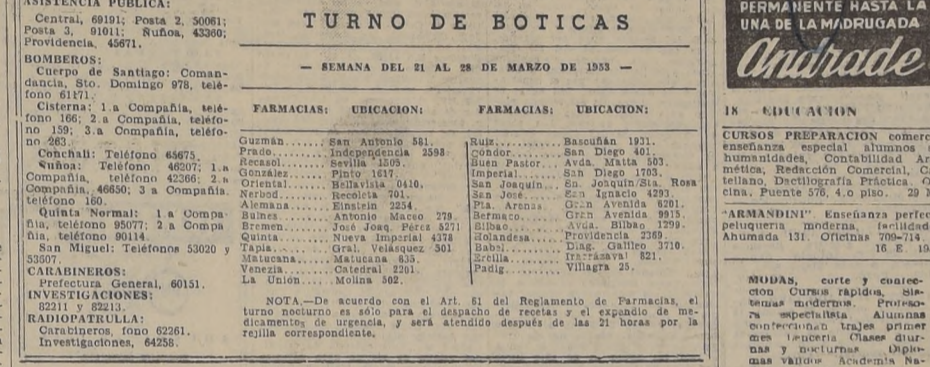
ASISTENCIA PUBLICA:
Central, 69191; Posta 2, 50061; Posta 3, 91011; Ñuñoa, 43360; Providencia, 45671.

BOMBEROS:
Cuerpo de Santiago: Comandancia, Sto. Domingo 978, teléfono 61171.
Cisterna: 1.a Compañía, teléfono 166; 2.a Compañía, teléfono 159; 3.a Compañía, teléfono 263.
Conchalí: Teléfono 65675.
Ñuñoa: Teléfono 46207; 1.a Compañía, teléfono 42366; 2.a Compañía, 46650; 3 a Compañía, teléfono 160.
Quinta Normal: 1.a Compañía, teléfono 95077; 2.a Compañía, teléfono 90114.
San Miguel: Teléfonos 53020 y 53507.

CARABINEROS:
Prefectura General, 60151.

INVESTIGACIONES:
62211 y 62213.

RADIOPATRULLA:
Carabineros, fono 62261.
Investigaciones, 64258.

TURNO DE BOTICAS

— SEMANA DEL 21 AL 28 DE MARZO DE 1953 —

| FARMACIAS: | UBICACION: | FARMACIAS: | UBICACION: |
|---|---|---|---|
| Guzmán | San Antonio 581. | Ruiz | Bascuñán 1931. |
| Prado | Independencia 2598. | Cóndor | San Diego 401. |
| Recasol | Sevilla 1505. | Buen Pastor | Avda. Matta 503. |
| González | Pinto 1617. | Imperial | San Diego 1703. |
| Oriental | Bellavista 0410. | San Joaquín | Sn. Joaquín/Sta. Rosa |
| Nerbod | Recoleta 701. | San José | San Ignacio 4293. |
| Alemana | Einstein 2254. | Pta. Arenas | Gran Avenida 6201. |
| Bulnes | Antonio Maceo 279. | Bermaco | Gran Avenida 9915. |
| Bremen | José Joaq. Pérez 5271 | Bilbao | Avda. Bilbao 1299. |
| Quinta | Nueva Imperial 4378 | Holandesa | Providencia 2369. |
| Tapia | Gral. Velásquez 501 | Babel | Diag. Galileo 3710. |
| Matucana | Matucana 635. | Ercilla | Irarrázaval 821. |
| Venezia | Catedral 2201. | Padig | Villagra 25. |
| La Unión | Molina 502. | | |

NOTA.—De acuerdo con el Art. 61 del Reglamento de Farmacias, el turno nocturno es sólo para el despacho de recetas y el expendio de medicamentos de urgencia, y será atendido después de las 21 horas por la rejilla correspondiente.

PERMANENTE HASTA LA UNA DE LA MADRUGADA
Andrade

18 —EDUCACION

CURSOS PREPARACION comerc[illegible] enseñanza especial alumnos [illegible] humanidades, Contabilidad Ar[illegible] mética; Redacción Comercial, C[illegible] tellano, Dactilografía Práctica. O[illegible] cina, Puente 576, 4.o piso. 29 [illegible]

"ARMANDINI" Enseñanza perfec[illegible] peluquería moderna, facilidad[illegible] Ahumada 131, Oficinas 709-714. 16 E. 19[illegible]

MODAS, corte y confección Cursos rápidos, sistemas modernos. Profesora especialista. Alumnas confeccionan trajes primer mes Lencería Clases diurnas y nocturnas Diplomas válidos Academia Na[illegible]